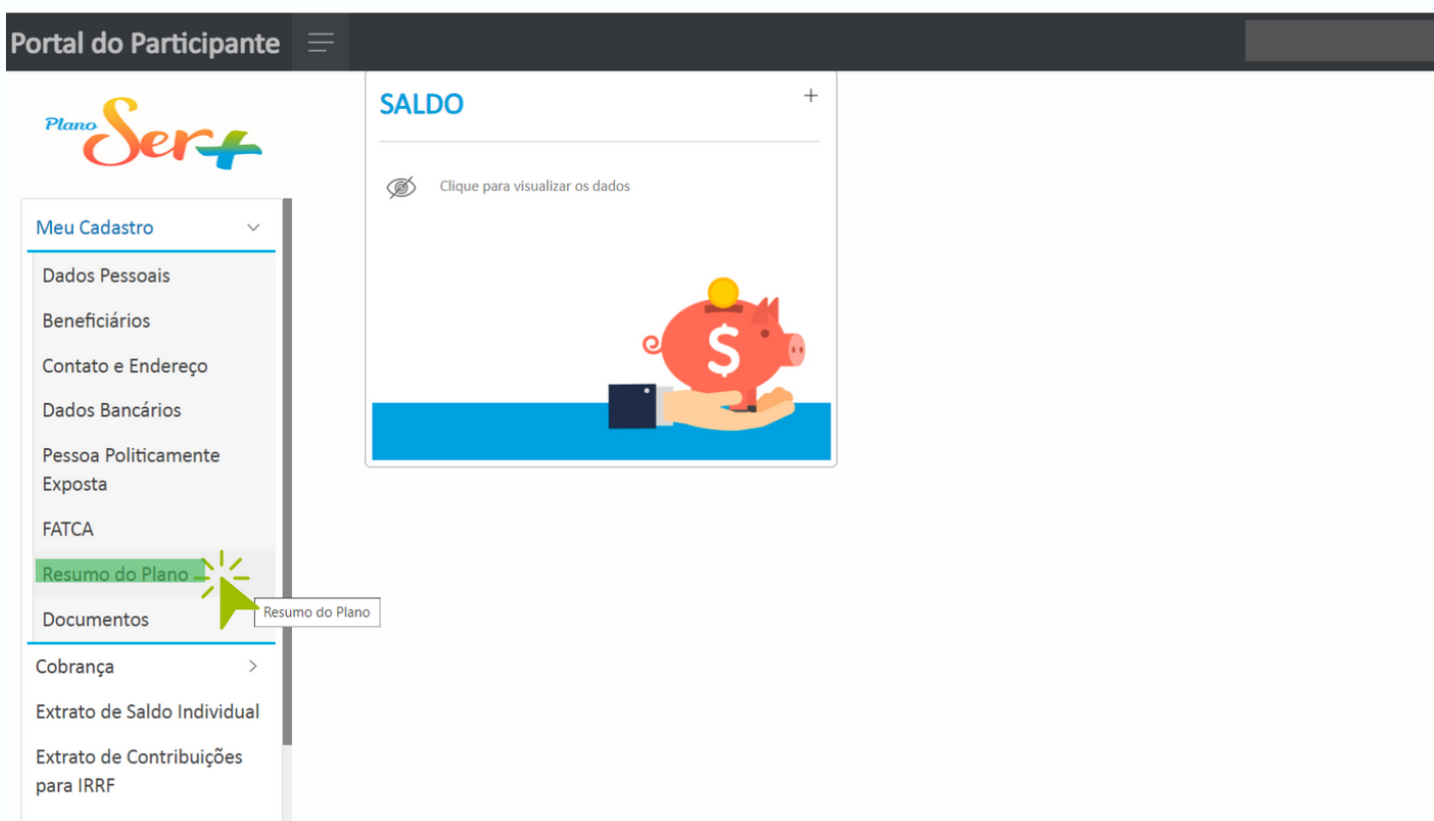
Portal do Participante

Plano Ser+

Meu Cadastro

Dados Pessoais

Beneficiários

Contato e Endereço

Dados Bancários

Pessoa Politicamente Exposta

FATCA

Resumo do Plano

Resumo do Plano

Documentos

Cobrança

Extrato de Saldo Individual

Extrato de Contribuições para IRRF

SALDO

+

Clique para visualizar os dados

$